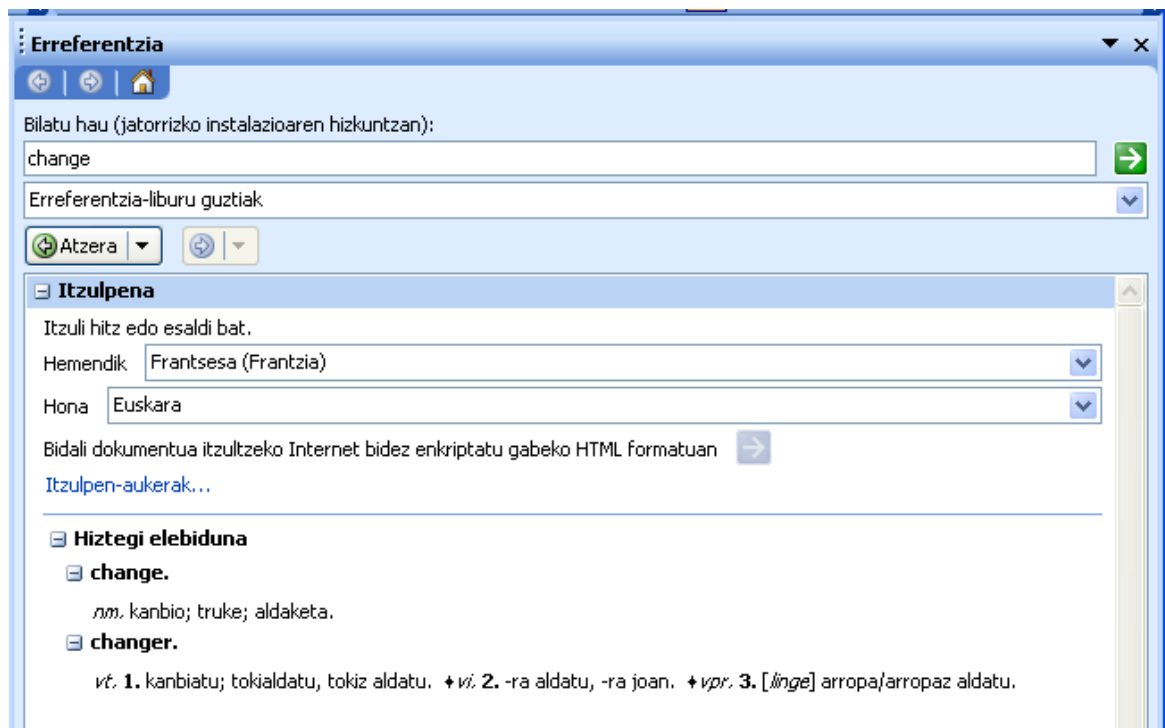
Erreferentzia

Bilatu hau (jatorrizko instalazioaren hizkuntzan):

change

Erreferentzia-liburu guztiak

Atzera

Itzulpena

Itzuli hitz edo esaldi bat.

Hemendik Frantsesa (Frantzia)

Hona Euskara

Bidali dokumentua itzultzeko Internet bidez enkriptatu gabeko HTML formatuan

Itzulpen-aukerak...

Hiztegi elebiduna

change.

nm. kanbio; truke; aldaketa.

changer.

vt. 1. kanbiatu; tokialdatu, tokiz aldatu. ♦ vi. 2. -ra aldatu, -ra joan. ♦ vpr. 3. [linge] arropa/arropaz aldatu.